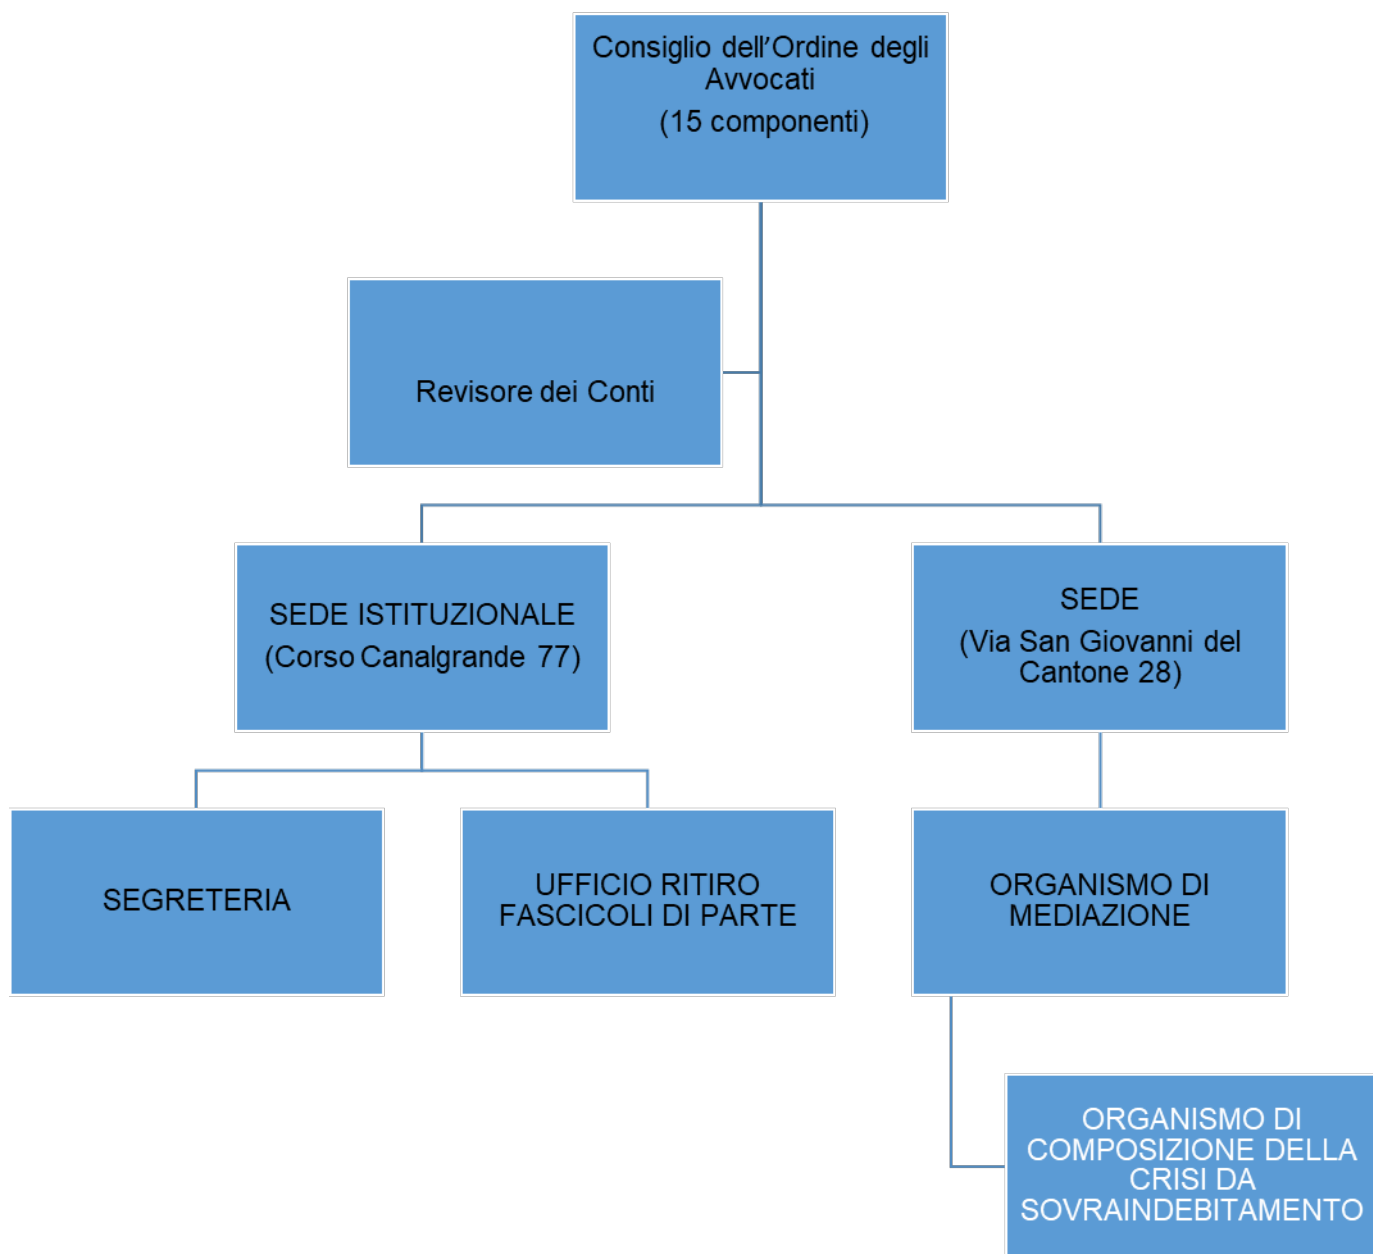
Consiglio dell’Ordine degli Avvocati
(15 componenti)

Revisore dei Conti

SEDE ISTITUZIONALE
(Corso Canalgrande 77)

SEDE
(Via San Giovanni del Cantone 28)

SEGRETERIA

UFFICIO RITIRO FASCICOLI DI PARTE

ORGANISMO DI MEDIAZIONE

ORGANISMO DI COMPOSIZIONE DELLA CRISI DA SOVRAINDEBITAMENTO